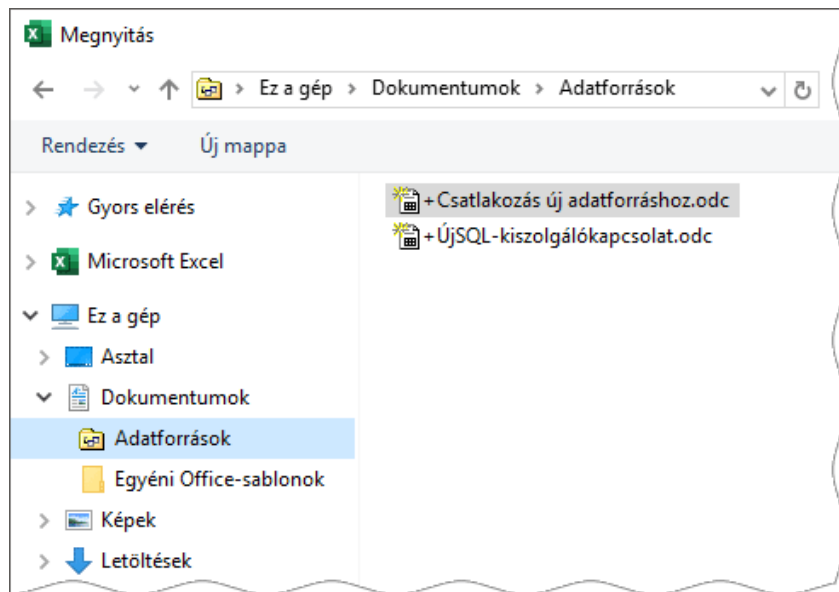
Megnyitás

Ez a gép > Dokumentumok > Adatforrások

Rendezés ▾ Új mappa

Gyors elérés
Microsoft Excel
Ez a gép
Asztal
Dokumentumok
Adatforrások
Egyéni Office-sablonok
Képek
Letöltések

+Csatlakozás új adatforráshoz.odc
+ÚjSQL-kiszolgálókapcsolat.odc